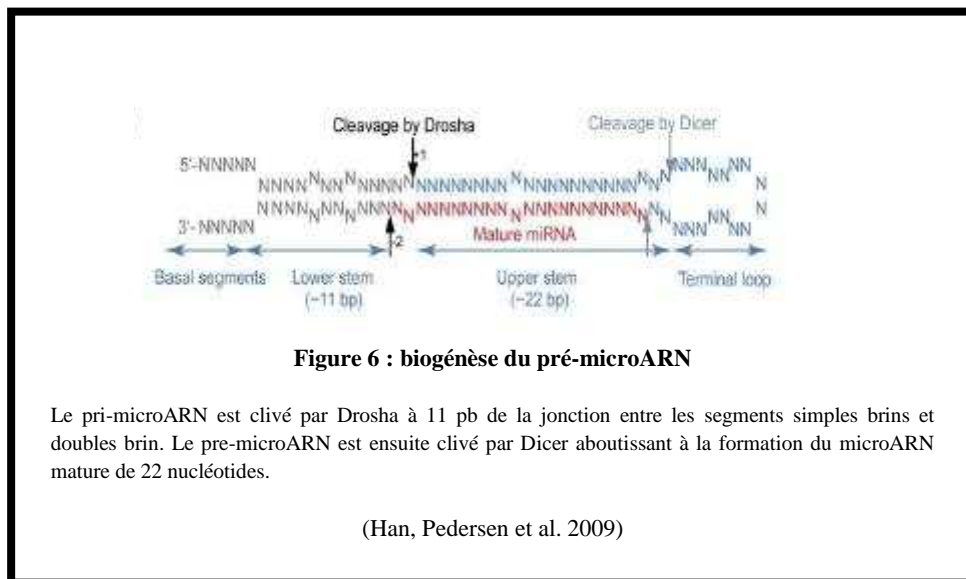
Cleavage by Drosha

Cleavage by Dicer

5'-NNNNN

NNNNNNNNNNNNNNN NNNNNNNNN NNNNNNNNNNNNN NNNNNNN N

3'-NNNNN

NNNNNNNNNNNNNNN NNNNNNNNN NNNNNNNNNNNNN NNNNNNN N

1

2

Mature miRNA

Basal segments

Lower stem (~11 bp)

Upper stem (~22 bp)

Terminal loop

**Figure 6 : biogénèse du pré-microARN**

Le pri-microARN est clivé par Drosha à 11 pb de la jonction entre les segments simples brins et doubles brin. Le pre-microARN est ensuite clivé par Dicer aboutissant à la formation du microARN mature de 22 nucléotides.

(Han, Pedersen et al. 2009)